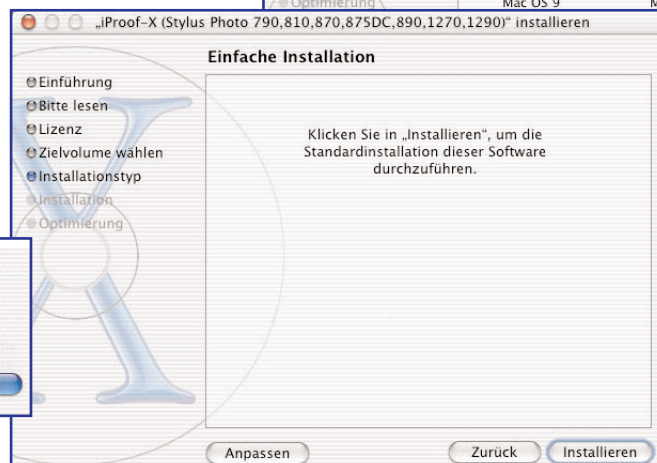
Optimierung
Mac OS 9
M

„iProof-X (Stylus Photo 790,810,870,875DC,890,1270,1290)" installieren

Einfache Installation

Einführung
Bitte lesen
Lizenz
Zielvolume wählen
Installationstyp
Installation
Optimierung

Klicken Sie in „Installieren", um die Standardinstallation dieser Software durchzuführen.

Anpassen
Zurück
Installieren